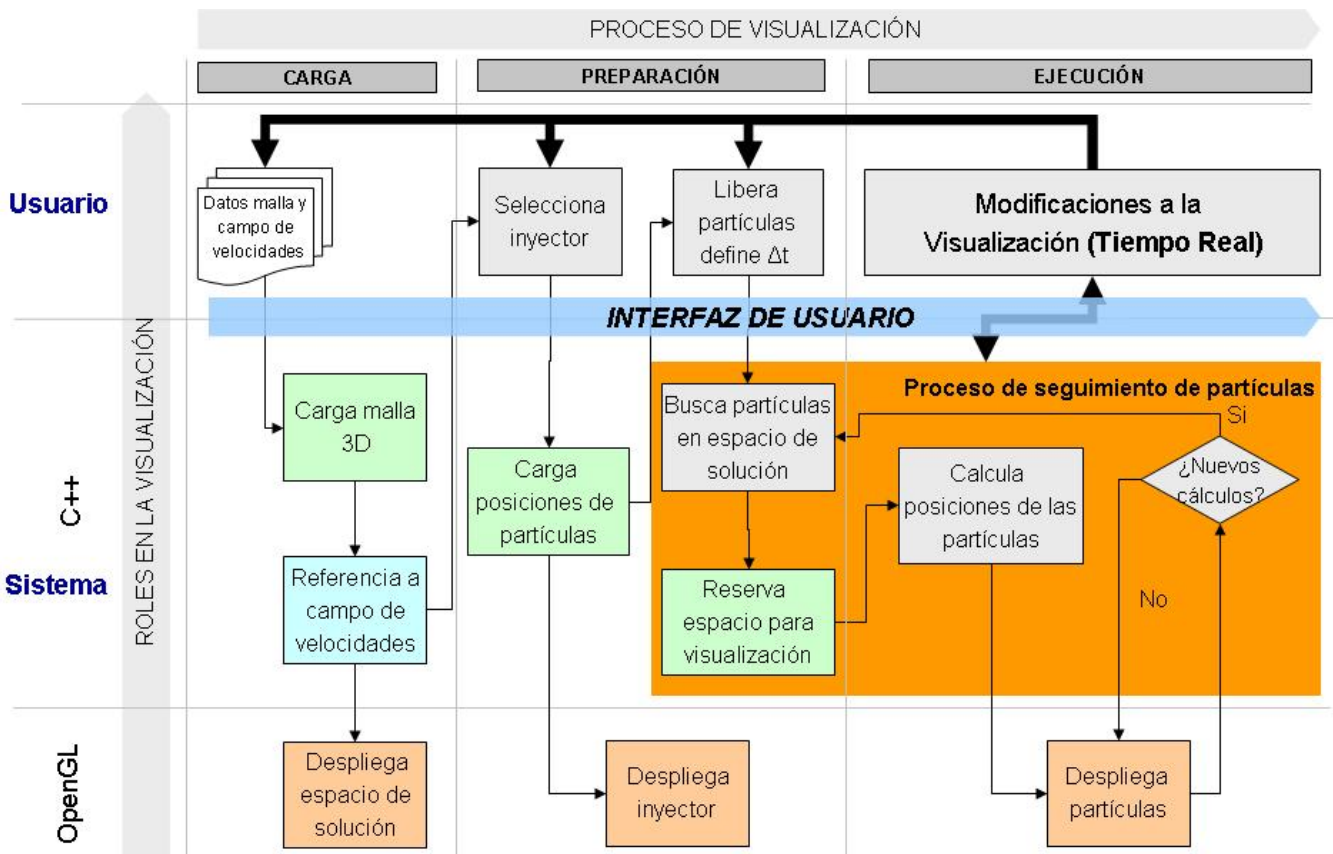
PROCESO DE VISUALIZACIÓN

CARGA

PREPARACIÓN

EJECUCIÓN

ROLES EN LA VISUALIZACIÓN

Usuario

Datos malla y campo de velocidades

Selecciona inyector

Libera partículas define Δt

Modificaciones a la Visualización (Tiempo Real)

INTERFAZ DE USUARIO

C++

Sistema

Proceso de seguimiento de partículas

Carga malla 3D

Carga posiciones de partículas

Busca partículas en espacio de solución

Si

Calcula posiciones de las partículas

¿Nuevos cálculos?

Referencia a campo de velocidades

Reserva espacio para visualización

No

OpenGL

Despliega espacio de solución

Despliega inyector

Despliega partículas